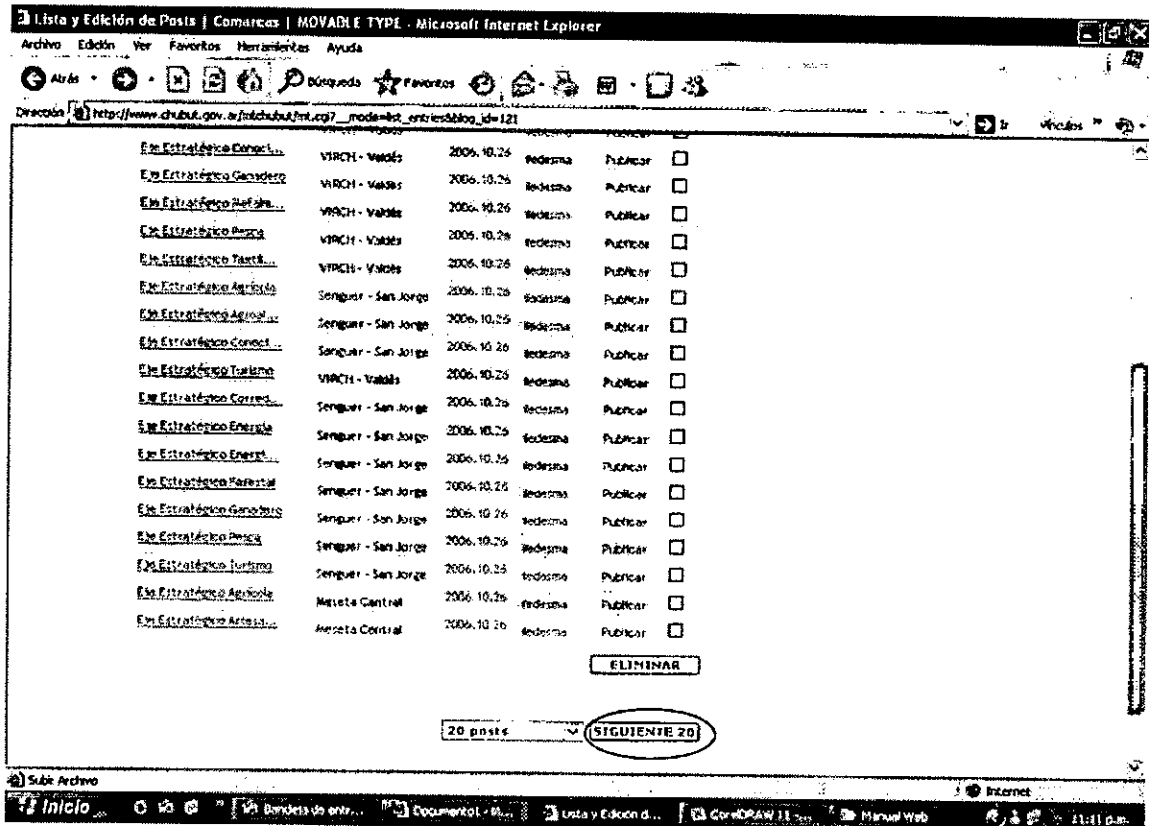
Lista y Edición de Posts | Comarcas | MOVABLE TYPE - Microsoft Internet Explorer

Archivo Edición Ver Favoritos Herramientas Ayuda

Atrás Búsqueda Favoritos

Dirección http://www.chubut.gov.ar/mtchubut/mt.cgi?__mode=list_entries&blog_id=121 Ir Vínculos

| | | | | | |
|---|---|---|---|---|---|
| Eje Estratégico Conect... | VIRCH - Valdés | 2006.10.26 | ledesma | Publicar | ☐ |
| Eje Estratégico Ganadero | VIRCH - Valdés | 2006.10.26 | ledesma | Publicar | ☐ |
| Eje Estratégico Refale... | VIRCH - Valdés | 2006.10.26 | ledesma | Publicar | ☐ |
| Eje Estratégico Pesca | VIRCH - Valdés | 2006.10.26 | ledesma | Publicar | ☐ |
| Eje Estratégico Tastil... | VIRCH - Valdés | 2006.10.26 | ledesma | Publicar | ☐ |
| Eje Estratégico Agrícola | Senguer - San Jorge | 2006.10.26 | ledesma | Publicar | ☐ |
| Eje Estratégico Agroal... | Senguer - San Jorge | 2006.10.26 | ledesma | Publicar | ☐ |
| Eje Estratégico Conect... | Senguer - San Jorge | 2006.10.26 | ledesma | Publicar | ☐ |
| Eje Estratégico Turismo | VIRCH - Valdés | 2006.10.26 | ledesma | Publicar | ☐ |
| Eje Estratégico Corres... | Senguer - San Jorge | 2006.10.26 | ledesma | Publicar | ☐ |
| Eje Estratégico Energía | Senguer - San Jorge | 2006.10.26 | ledesma | Publicar | ☐ |
| Eje Estratégico Energ... | Senguer - San Jorge | 2006.10.26 | ledesma | Publicar | ☐ |
| Eje Estratégico Forestal | Senguer - San Jorge | 2006.10.26 | ledesma | Publicar | ☐ |
| Eje Estratégico Ganadero | Senguer - San Jorge | 2006.10.26 | ledesma | Publicar | ☐ |
| Eje Estratégico Pesca | Senguer - San Jorge | 2006.10.26 | ledesma | Publicar | ☐ |
| Eje Estratégico Turismo | Senguer - San Jorge | 2006.10.26 | ledesma | Publicar | ☐ |
| Eje Estratégico Agrícola | Meseta Central | 2006.10.26 | ledesma | Publicar | ☐ |
| Eje Estratégico Artesa... | Meseta Central | 2006.10.26 | ledesma | Publicar | ☐ |

ELIMINAR

20 posts SIGUIENTE 20

Subir Archivo Internet

Inicio Bandeja de entr... Documento1 - M... Lista y Edición d... CorelDRAW 11 -... Manual Web 11:11 p.m.